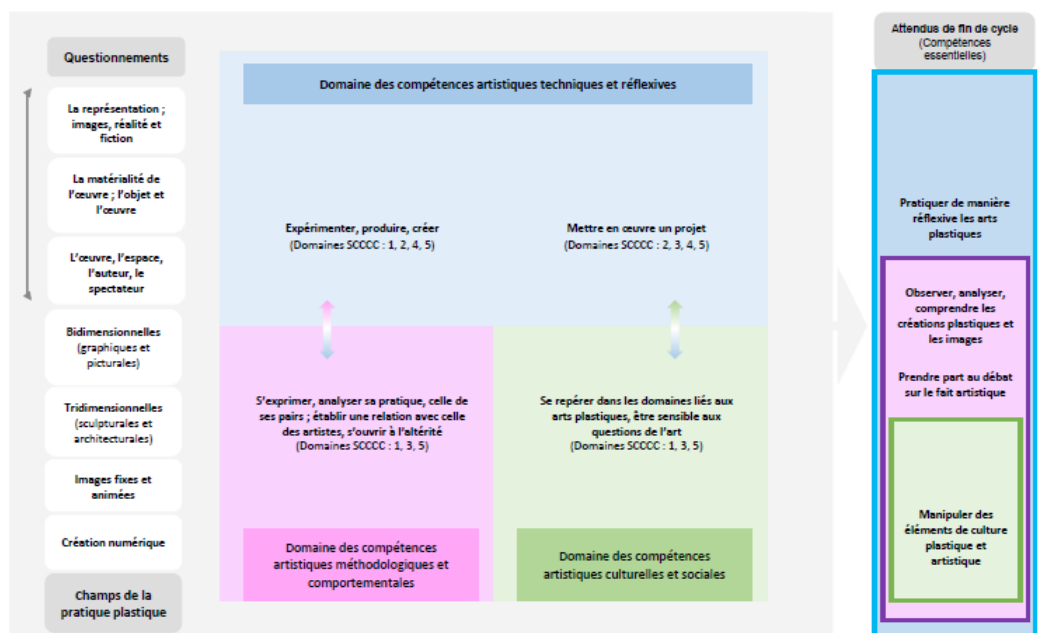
Questionnements

La représentation ; images, réalité et fiction

La matérialité de l'œuvre ; l'objet et l'œuvre

L'œuvre, l'espace, l'auteur, le spectateur

Bidimensionnelles (graphiques et picturales)

Tridimensionnelles (sculpturales et architecturales)

Images fixes et animées

Création numérique

Champs de la pratique plastique

Domaine des compétences artistiques techniques et réflexives

Expérimenter, produire, créer
(Domaines SCCCC : 1, 2, 4, 5)

Mettre en œuvre un projet
(Domaines SCCCC : 2, 3, 4, 5)

S'exprimer, analyser sa pratique, celle de ses pairs ; établir une relation avec celle des artistes, s'ouvrir à l'altérité
(Domaines SCCCC : 1, 3, 5)

Se repérer dans les domaines liés aux arts plastiques, être sensible aux questions de l'art
(Domaines SCCCC : 1, 3, 5)

Domaine des compétences artistiques méthodologiques et comportementales

Domaine des compétences artistiques culturelles et sociales

Attendus de fin de cycle
(Compétences essentielles)

Pratiquer de manière réflexive les arts plastiques

Observer, analyser, comprendre les créations plastiques et les images

Prendre part au débat sur le fait artistique

Manipuler des éléments de culture plastique et artistique